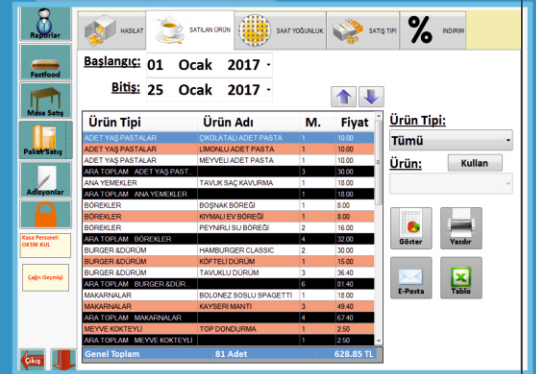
Raporlar

Fastfood

Masa Satış

Paket Satış

Adisyonlar

Kasa Personeli: OKTAY KUL

Çağrı Geçmişi

Çıkış

HASILAT

SATILAN ÜRÜN

SAAT YOĞUNLUK

SATIŞ TİPİ

İNDİRİM

Başlangıç: 01 Ocak 2017

Bitiş: 25 Ocak 2017

| Ürün Tipi | Ürün Adı | M. | Fiyat |
|---|---|---|---|
| ADET YAŞ PASTALAR | ÇIKOLATALI ADET PASTA | 1 | 10.00 |
| ADET YAŞ PASTALAR | LİMONLU ADET PASTA | 1 | 10.00 |
| ADET YAŞ PASTALAR | MEYVELİ ADET PASTA | 1 | 10.00 |
| ARA TOPLAM ADET YAŞ PASTAL... | | 3 | 30.00 |
| ANA YEMEKLER | TAVUK SAÇ KAVURMA | 1 | 18.00 |
| ARA TOPLAM ANA YEMEKLER | | 1 | 18.00 |
| BÖREKLER | BOŞNAK BÖREĞİ | 1 | 8.00 |
| BÖREKLER | KIYMALI EV BÖREĞİ | 1 | 8.00 |
| BÖREKLER | PEYNİRLİ SU BÖREĞİ | 2 | 16.00 |
| ARA TOPLAM BÖREKLER | | 4 | 32.00 |
| BURGER &DÜRÜM | HAMBURGER CLASSIC | 2 | 30.00 |
| BURGER &DÜRÜM | KÖFTELİ DÜRÜM | 1 | 15.00 |
| BURGER &DÜRÜM | TAVUKLU DÜRÜM | 3 | 36.40 |
| ARA TOPLAM BURGER &DÜRÜM | | 6 | 81.40 |
| MAKARNALAR | BOLONEZ SOSLU SPAGETTİ | 1 | 18.00 |
| MAKARNALAR | KAYSERİ MANTI | 3 | 49.40 |
| ARA TOPLAM MAKARNALAR | | 4 | 67.40 |
| MEYVE KOKTEYLİ | TOP DONDURMA | 1 | 2.50 |
| ARA TOPLAM MEYVE KOKTEYLİ | | 1 | 2.50 |
| Genel Toplam | 81 Adet | | 628.85 TL |

Ürün Tipi:
Tümü
Ürün:
Kullan

Göster
Yazdır
E-Posta
Tablo